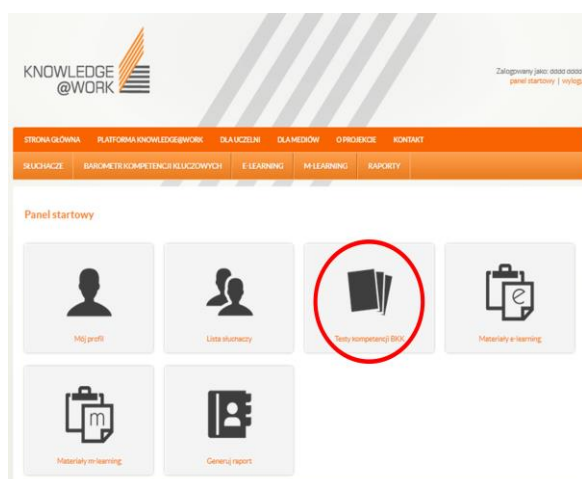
KNOWLEDGE
@WORK

Zalogowany jako: dddd dddd
panel startowy | wylog

STRONA GŁÓWNA PLATFORMA KNOWLEDGE@WORK DLA UCZELNI DLA MEDIÓW O PROJEKCIE KONTAKT

SŁUCHACZE BAROMETR KOMPETENCJI KLUCZOWYCH E-LEARNING M-LEARNING RAPORTY

Panel startowy

Mój profil

Lista słuchaczy

Testy kompetencji BKK

Materiały e-learning

Materiały m-learning

Generuj raport